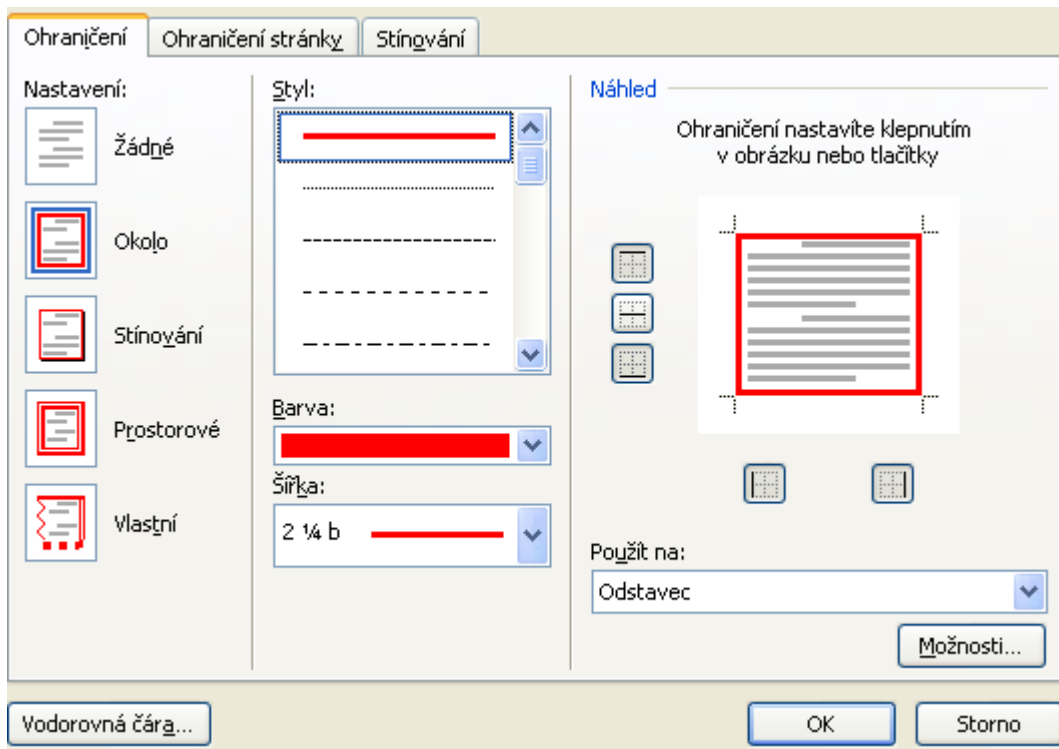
Ohraničení | Ohraničení stránky | Stínování

Nastavení:
Žádné
Okolo
Stínování
Prostorové
Vlastní

Styl:

Barva:

Šířka:
2 ¼ b

Náhled
Ohraničení nastavíte klepnutím v obrázku nebo tlačítky

Použít na:
Odstavec

Možnosti...

Vodorovná čára...

OK

Storno